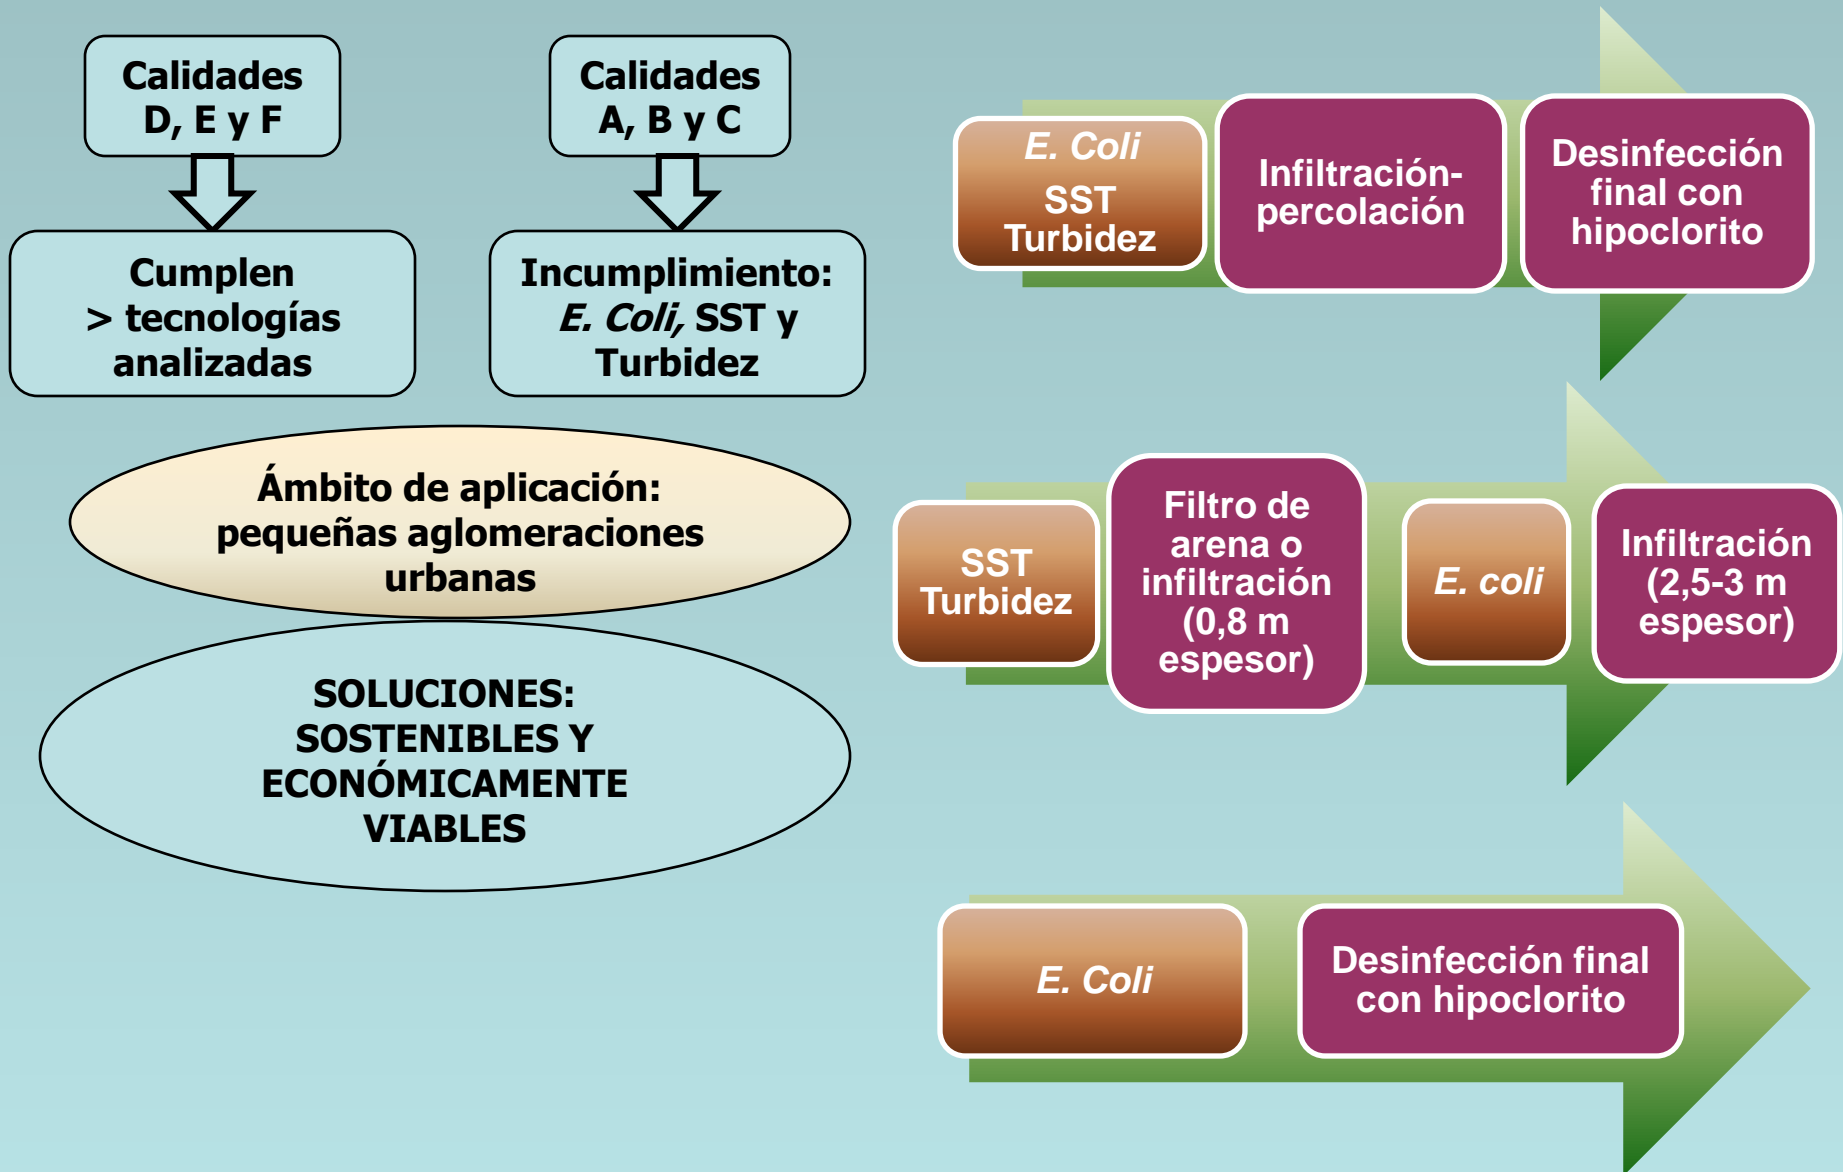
Calidades D, E y F

Cumplen > tecnologías analizadas

Calidades A, B y C

Incumplimiento: E. Coli, SST y Turbidez

Ámbito de aplicación: pequeñas aglomeraciones urbanas

SOLUCIONES: SOSTENIBLES Y ECONÓMICAMENTE VIABLES

E. Coli SST Turbidez

Infiltración-percolación

Desinfección final con hipoclorito

SST Turbidez

Filtro de arena o infiltración (0,8 m espesor)

E. coli

Infiltración (2,5-3 m espesor)

E. Coli

Desinfección final con hipoclorito